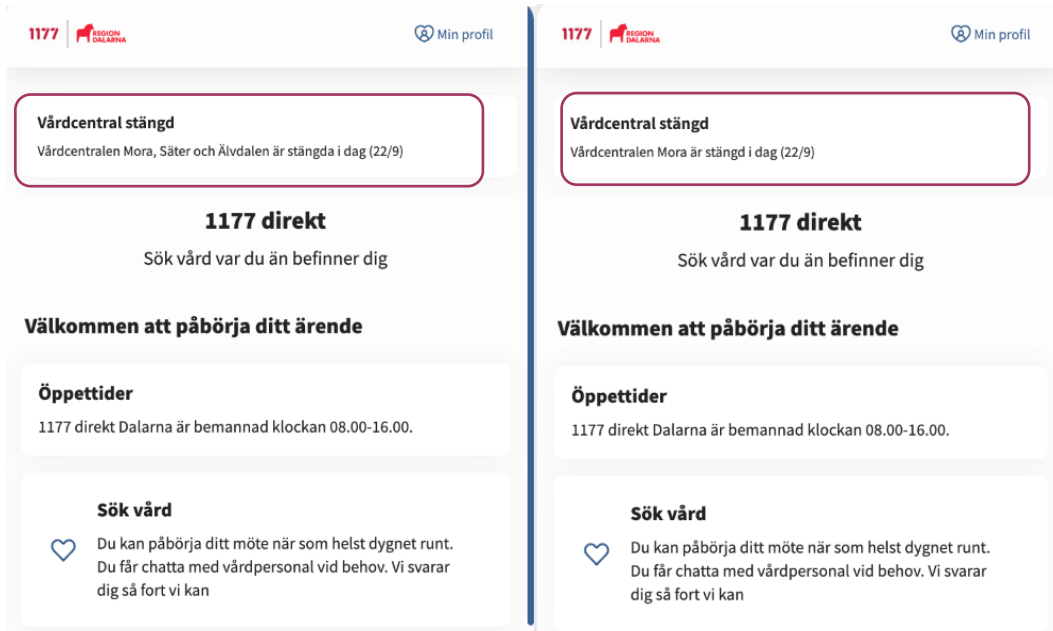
1177 REGION DALARNA

Min profil

Vårdcentral stängd

Vårdcentralen Mora, Säter och Älvdalen är stängda i dag (22/9)

1177 direkt

Sök vård var du än befinner dig

Välkommen att påbörja ditt ärende

Öppettider

1177 direkt Dalarna är bemannad klockan 08.00-16.00.

Sök vård

Du kan påbörja ditt möte när som helst dygnet runt. Du får chatta med vårdpersonal vid behov. Vi svarar dig så fort vi kan

1177 REGION DALARNA

Min profil

Vårdcentral stängd

Vårdcentralen Mora är stängd i dag (22/9)

1177 direkt

Sök vård var du än befinner dig

Välkommen att påbörja ditt ärende

Öppettider

1177 direkt Dalarna är bemannad klockan 08.00-16.00.

Sök vård

Du kan påbörja ditt möte när som helst dygnet runt. Du får chatta med vårdpersonal vid behov. Vi svarar dig så fort vi kan